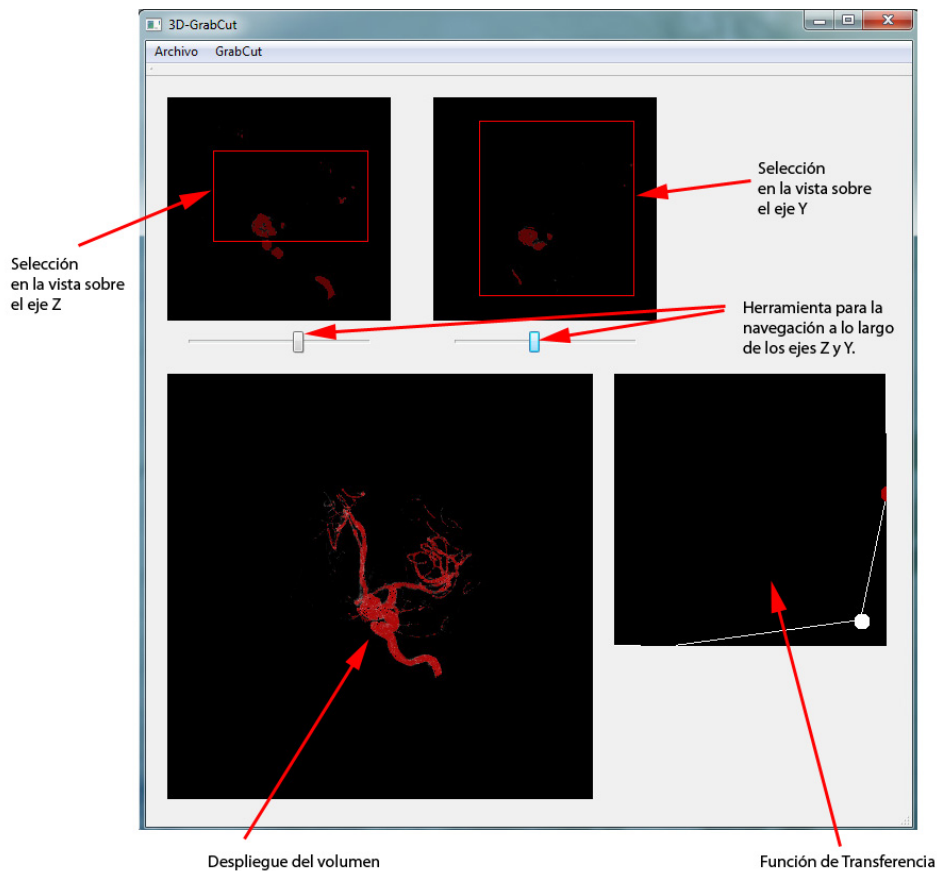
3D-GrabCut

Archivo GrabCut

Selección en la vista sobre el eje Y

Selección en la vista sobre el eje Z

Herramienta para la navegación a lo largo de los ejes Z y Y.

Despliegue del volumen

Función de Transferencia